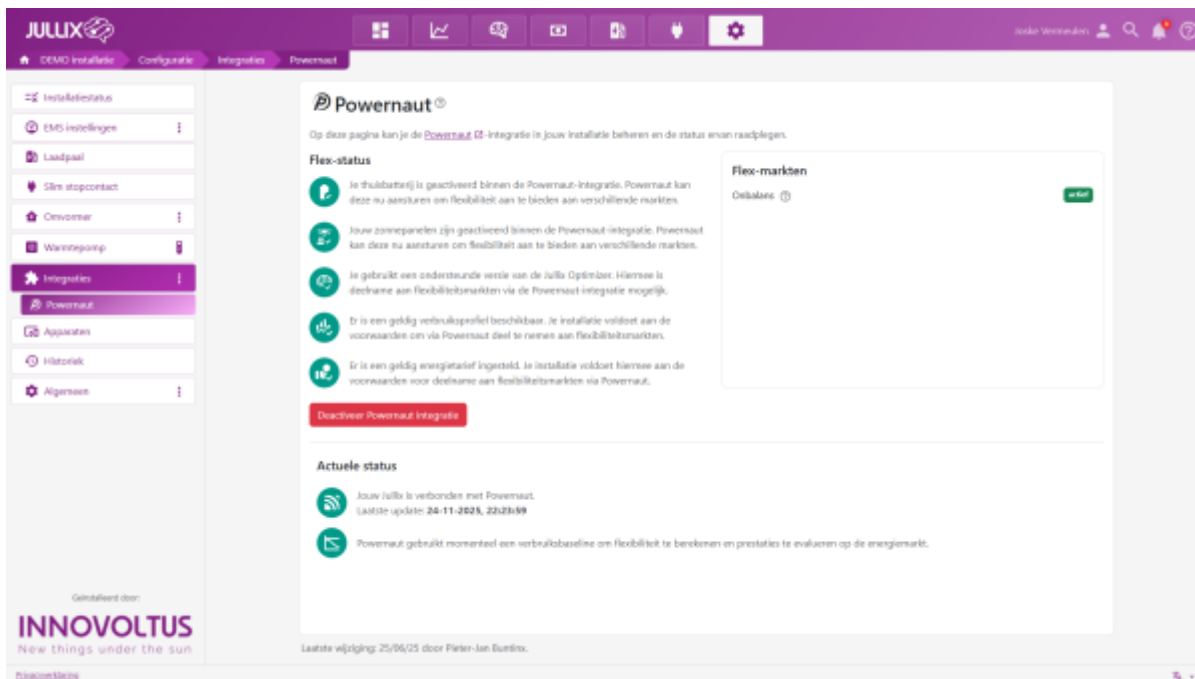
JULLIX

Joske Vermeulen

DEMO installatie  Configuratie  Integraties  Powernaut

Installatiestatus
EMS instellingen
Laadpaal
Slim stopcontact
Omvormer
Warmtepomp
Integraties
Powernaut
Apparaten
Historiek
Algemeen

Geïnstalleerd door:
INNOVOLTUS
New things under the sun

Privacyverklaring

Powernaut

Op deze pagina kan je de Powernaut -integratie in jouw installatie beheren en de status ervan raadplegen.

Flex-status

Je thuisbatterij is geactiveerd binnen de Powernaut-integratie. Powernaut kan deze nu aansturen om flexibiliteit aan te bieden aan verschillende markten.

Jouw zonnepanelen zijn geactiveerd binnen de Powernaut-integratie. Powernaut kan deze nu aansturen om flexibiliteit aan te bieden aan verschillende markten.

Je gebruikt een ondersteunde versie van de Jullix Optimizer. Hiermee is deelname aan flexibiliteitsmarkten via de Powernaut-integratie mogelijk.

Er is een geldig verbruiksprofiel beschikbaar. Je installatie voldoet aan de voorwaarden om via Powernaut deel te nemen aan flexibiliteitsmarkten.

Er is een geldig energietarief ingesteld. Je installatie voldoet hiermee aan de voorwaarden voor deelname aan flexibiliteitsmarkten via Powernaut.

Deactiveer Powernaut integratie

Flex-markten

Onbalans
actief

Actuele status

Jouw Jullix is verbonden met Powernaut.
Laatste update: 24-11-2025, 22:23:59

Powernaut gebruikt momenteel een verbruiksbaseline om flexibiliteit te berekenen en prestaties te evalueren op de energiemarkt.

Laatste wijziging: 25/06/25 door Pieter-Jan Buntinx.